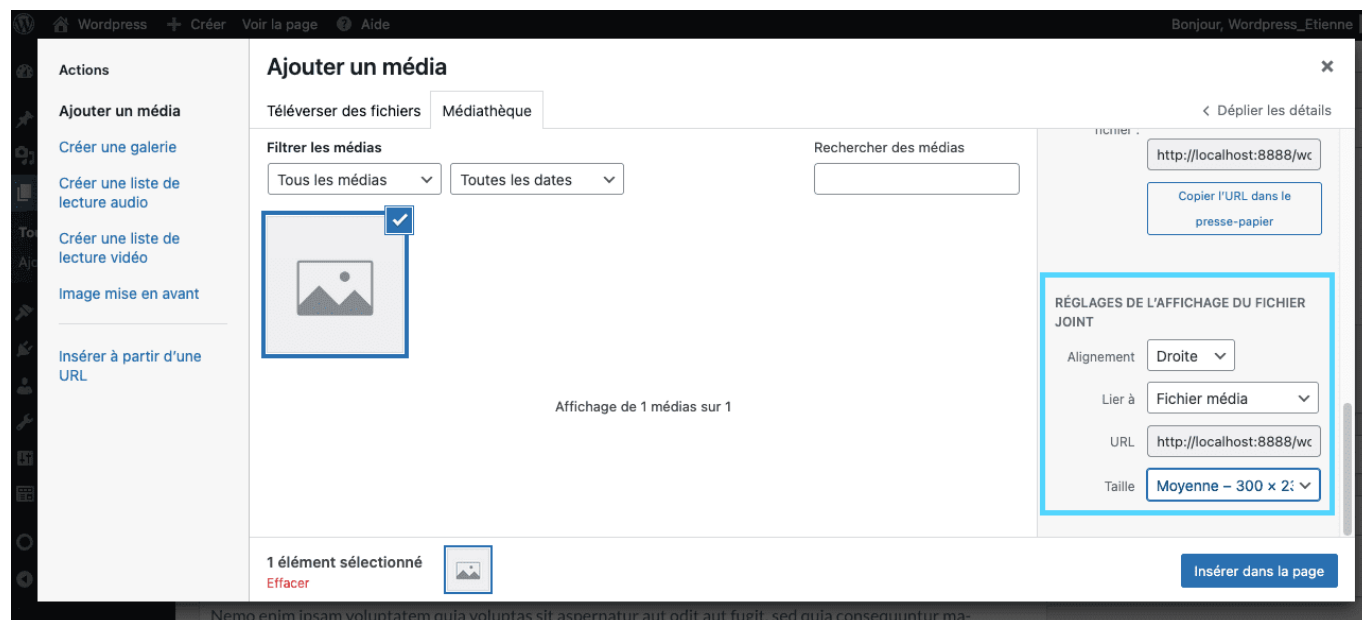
Wordpress + Créer Voir la page Aide Bonjour, Wordpress_Etienne

Actions

Ajouter un média

Créer une galerie

Créer une liste de lecture audio

Créer une liste de lecture vidéo

Image mise en avant

Insérer à partir d'une URL

Ajouter un média

×

Téléverser des fichiers Médiathèque

‹ Déplier les détails

Filtrer les médias

Tous les médias

Toutes les dates

Rechercher des médias

Affichage de 1 médias sur 1

fichier :

http://localhost:8888/wc

Copier l'URL dans le presse-papier

RÉGLAGES DE L'AFFICHAGE DU FICHIER JOINT

Alignement Droite

Lier à Fichier média

URL http://localhost:8888/wc

Taille Moyenne – 300 × 2:

1 élément sélectionné

Effacer

Insérer dans la page

Nemo enim ipsam voluptatem quia voluptas sit aspernatur aut odit aut fugit, sed quia consequuntur ma-